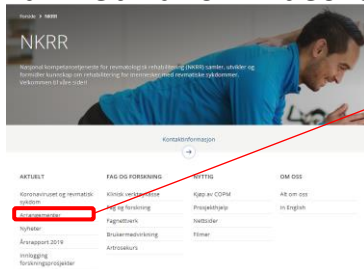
Forside > NKRR

NKRR

Nasjonal kompetansetjeneste for revmatologisk rehabilitering (NKRR) samler, utvikler og formidler kunnskap om rehabilitering for mennesker med revmatiske sykdommer. Velkommen til våre sider!

Kontaktinformasjon

AKTUELT

Koronaviruset og revmatisk sykdom

Arrangementer

Nyheter

Årsrapport 2019

Innlogging forskningsprosjekter

FAG OG FORSKNING

Klinisk veiledningsbase

Fag og forskning

Fagnettverk

Brukermedvirkning

Artroseskurs

NYTTIG

Kjøp av COPM

Prosjekthjelp

Nettbider

Filmer

OM OSS

Alt om oss

In English